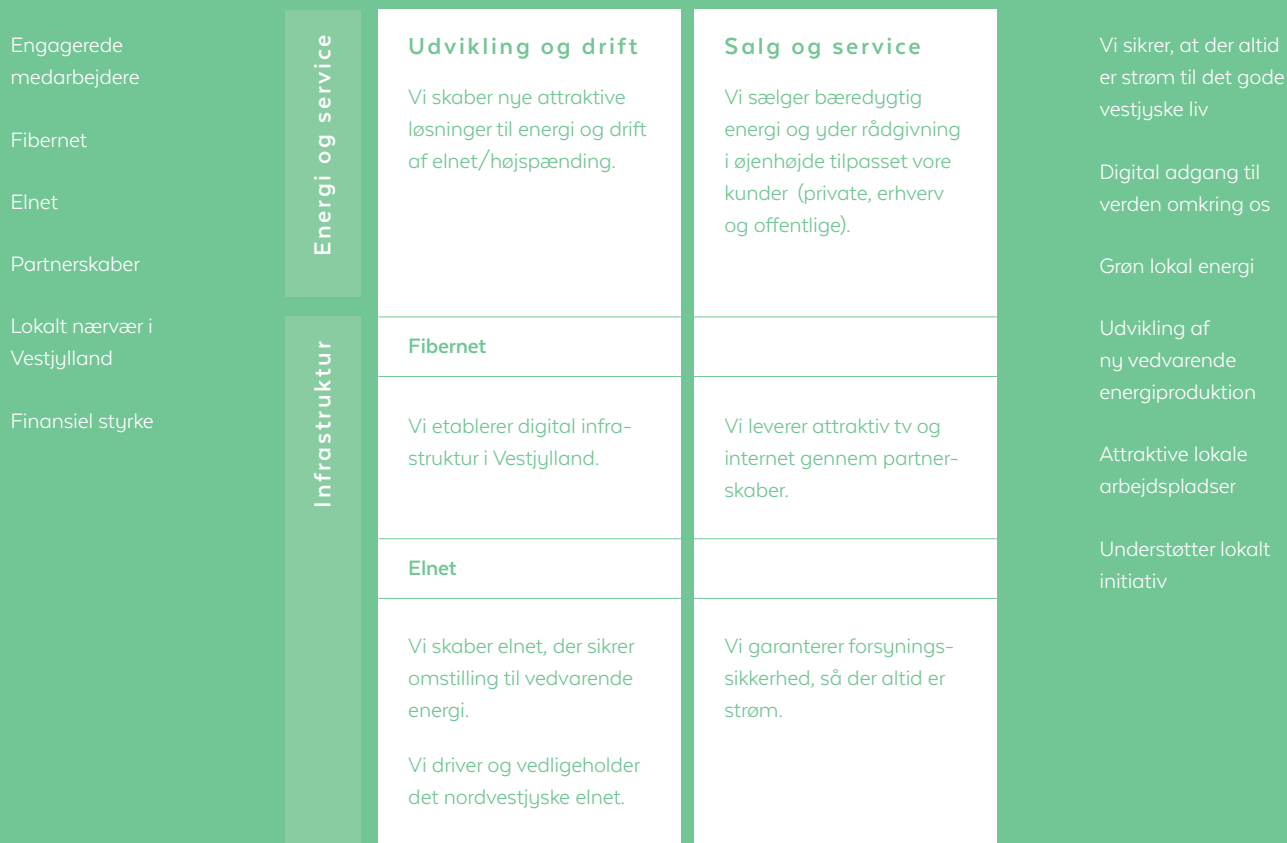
Engagerede medarbejdere

Fibernet

Elnet

Partnerskaber

Lokalt nærvær i Vestjylland

Finansiel styrke

Energi og service

Infrastruktur

Udvikling og drift

Vi skaber nye attraktive løsninger til energi og drift af elnet/højspænding.

Salg og service

Vi sælger bæredygtig energi og yder rådgivning i øjenhøjde tilpasset vore kunder (private, erhverv og offentlige).

Fibernet

Vi etablerer digital infrastruktur i Vestjylland.

Vi leverer attraktiv tv og internet gennem partnerskaber.

Elnet

Vi skaber elnet, der sikrer omstilling til vedvarende energi.

Vi driver og vedligeholder det nordvestjyske elnet.

Vi garanterer forsyningssikkerhed, så der altid er strøm.

Vi sikrer, at der altid er strøm til det gode vestjyske liv

Digital adgang til verden omkring os

Grøn lokal energi

Udvikling af ny vedvarende energiproduktion

Attraktive lokale arbejdspladser

Understøtter lokalt initiativ